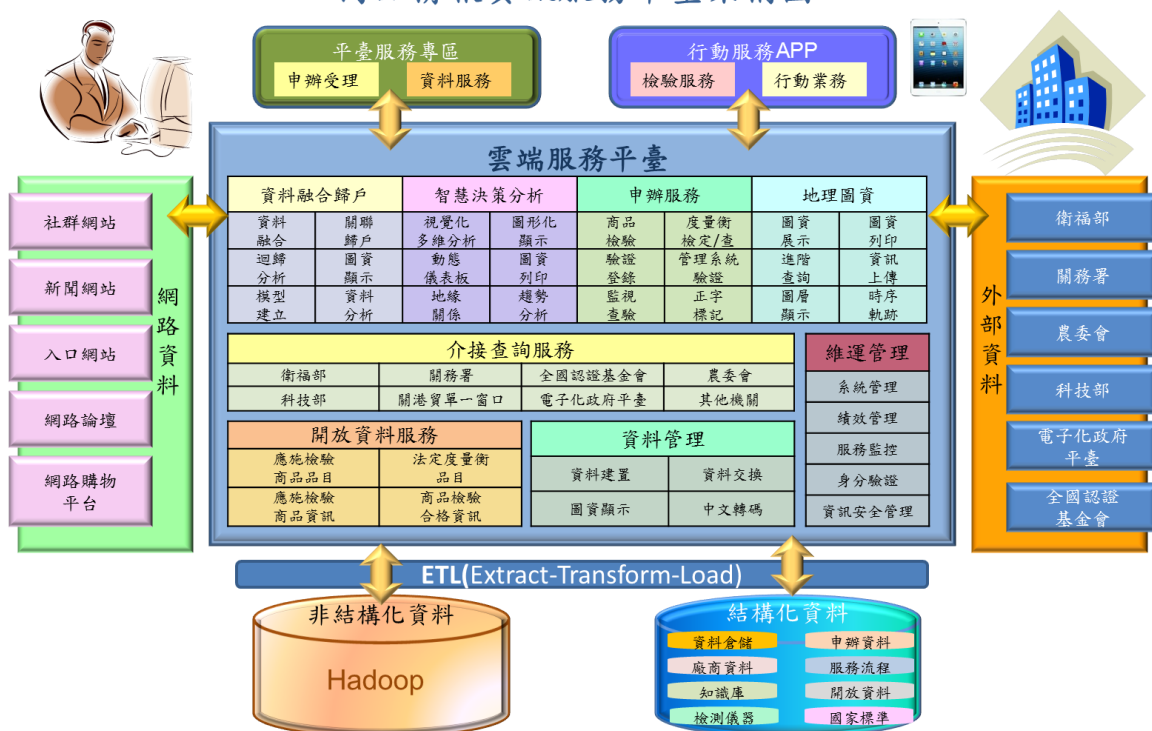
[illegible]

平臺服務專區
申辦受理
資料服務

行動服務APP
檢驗服務
行動業務

雲端服務平臺

| 資料融合歸戶 | | 智慧決策分析 | | 申辦服務 | | 地理圖資 | |
|---|---|---|---|---|---|---|---|
| 資料融合 | 關聯歸戶 | 視覺化多維分析 | 圖形化顯示 | 商品檢驗 | 度量衡檢定/查 | 圖資展示 | 圖資列印 |
| 迴歸分析 | 圖資顯示 | 動態儀表板 | 圖資列印 | 驗證登錄 | 管理系統驗證 | 進階查詢 | 資訊上傳 |
| 模型建立 | 資料分析 | 地緣關係 | 趨勢分析 | 監視查驗 | 正字標記 | 圖層顯示 | 時序軌跡 |

介接查詢服務

| 衛福部 | 關務署 | 全國認證基金會 | 農委會 |
|---|---|---|---|
| 科技部 | 關港貿單一窗口 | 電子化政府平臺 | 其他機關 |

開放資料服務

| 應施檢驗商品品目 | 法定度量衡品目 |
|---|---|
| 應施檢驗商品資訊 | 商品檢驗合格資訊 |

資料管理

| 資料建置 | 資料交換 |
|---|---|
| 圖資顯示 | 中文轉碼 |

維運管理
系統管理
績效管理
服務監控
身分驗證
資訊安全管理

網路資料
社群網站
新聞網站
入口網站
網路論壇
網路購物平台

外部資料
衛福部
關務署
農委會
科技部
電子化政府平臺
全國認證基金會

ETL(Extract-Transform-Load)

非結構化資料
Hadoop

結構化資料
資料倉儲
申辦資料
廠商資料
服務流程
知識庫
開放資料
檢測儀器
國家標準